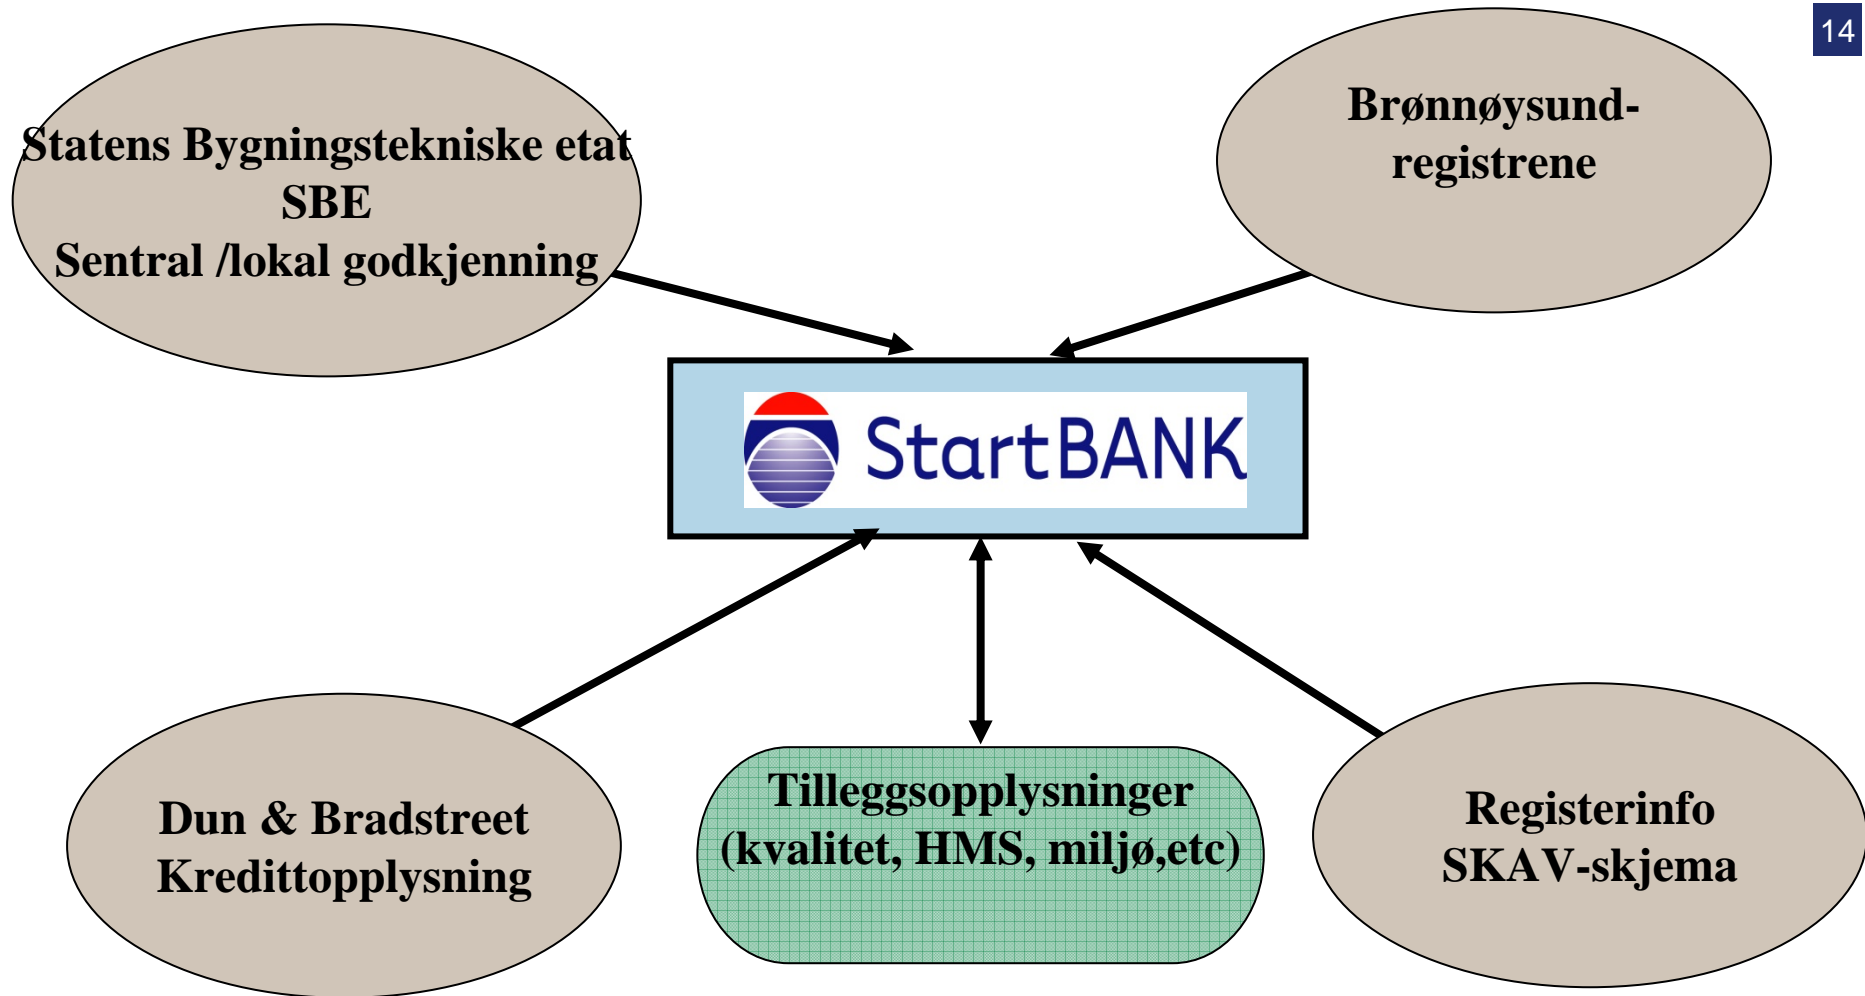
14

Statens Bygningstekniske etat
SBE
Sentral /lokal godkjenning

Brønnøysund-
registrene

StartBANK

Dun & Bradstreet
Kredittopplysning

Tilleggsopplysninger
(kvalitet, HMS, miljø,etc)

Registerinfo
SKAV-skjema